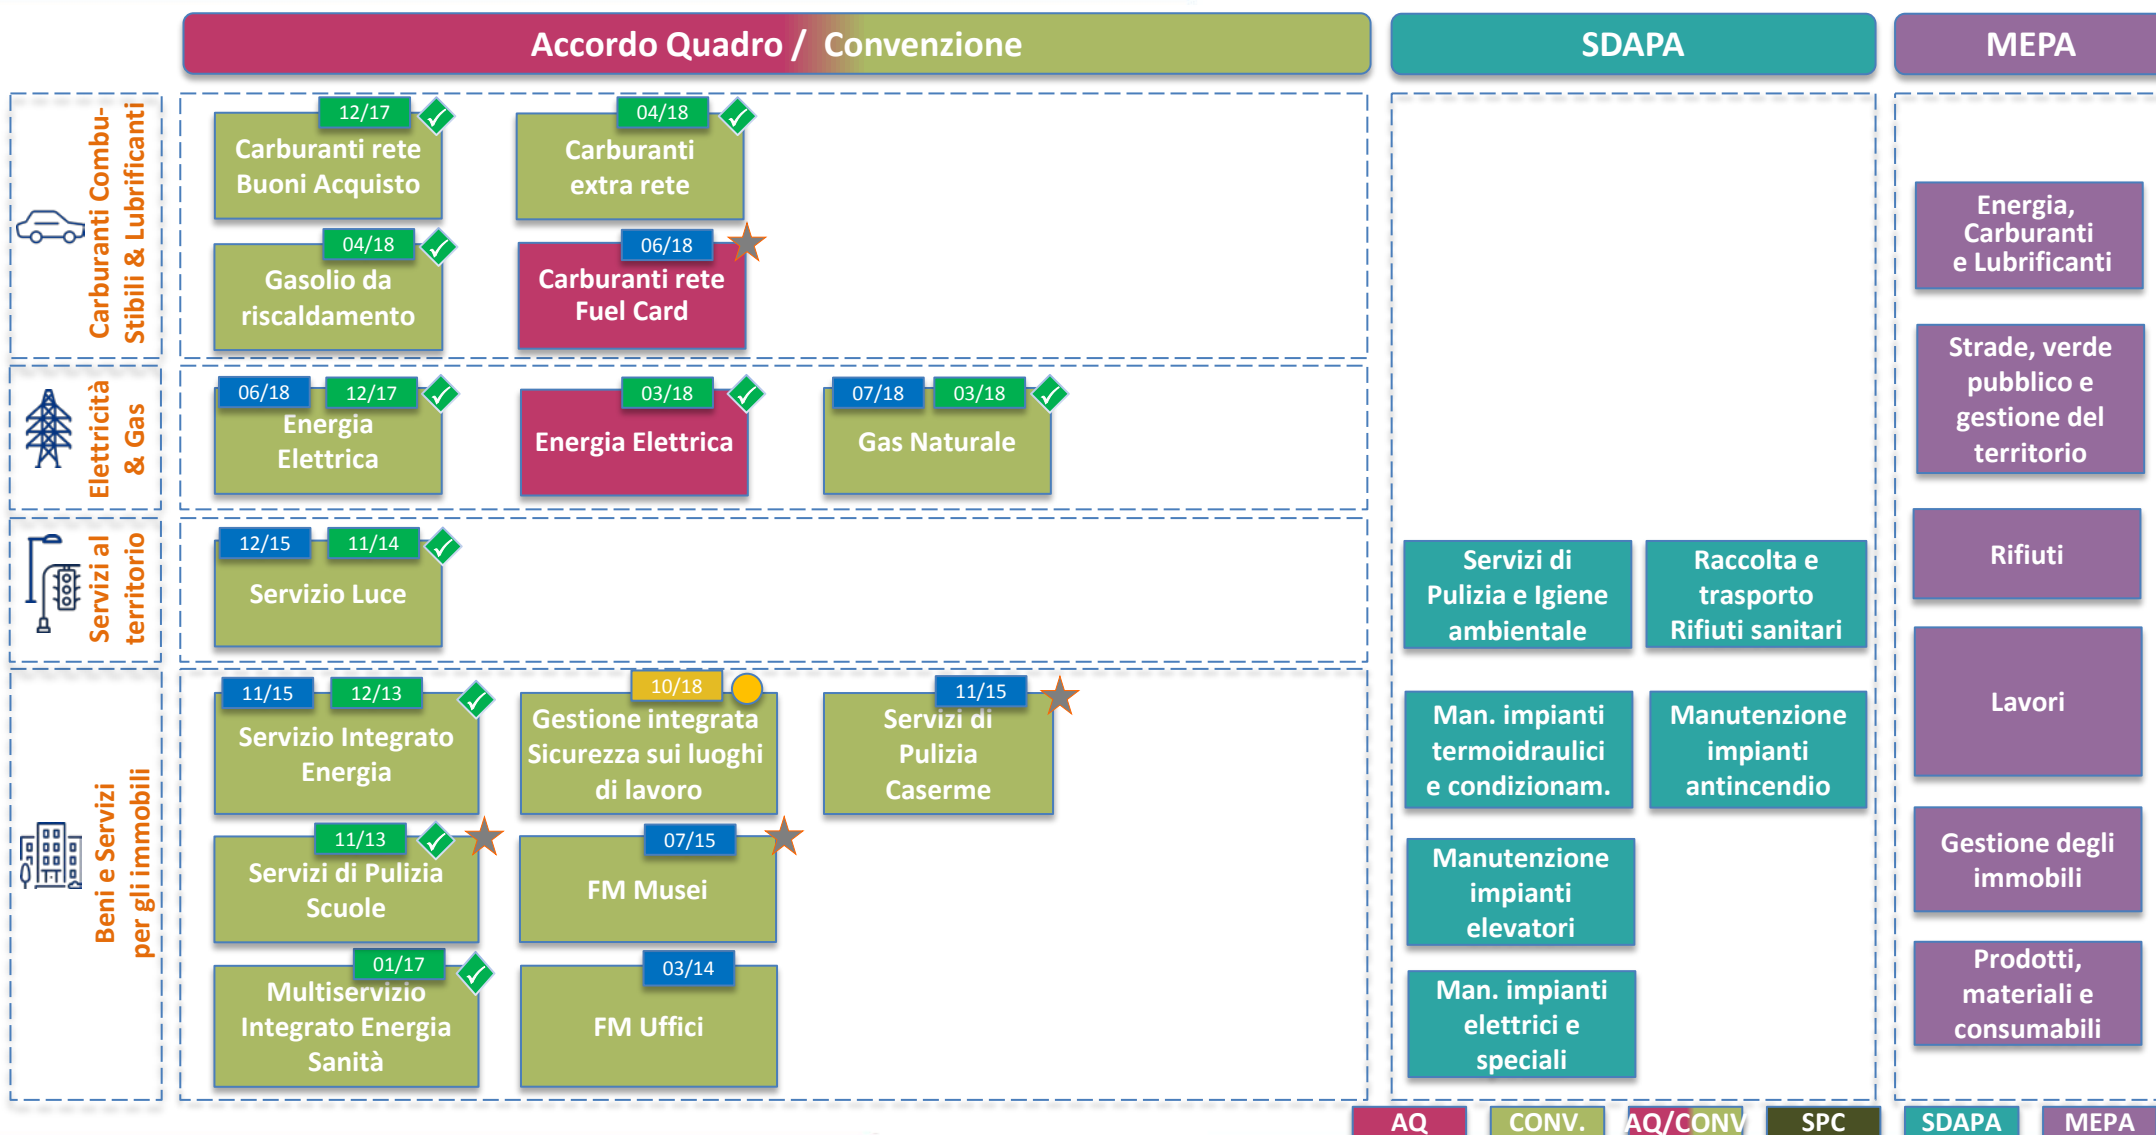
Accordo Quadro / Convenzione

SDAPA

MEPA

Carburanti Combustibili & Lubrificanti

12/17
Carburanti rete Buoni Acquisto

04/18
Carburanti extra rete

04/18
Gasolio da riscaldamento

06/18
Carburanti rete Fuel Card

Elettricità & Gas

06/18 12/17
Energia Elettrica

03/18
Energia Elettrica

07/18 03/18
Gas Naturale

Servizi al territorio

12/15 11/14
Servizio Luce

Beni e Servizi per gli immobili

11/15 12/13
Servizio Integrato Energia

10/18
Gestione integrata Sicurezza sui luoghi di lavoro

11/15
Servizi di Pulizia Caserme

11/13
Servizi di Pulizia Scuole

07/15
FM Musei

01/17
Multiservizio Integrato Energia Sanità

03/14
FM Uffici

Servizi di Pulizia e Igiene ambientale

Raccolta e trasporto Rifiuti sanitari

Man. impianti termoidraulici e condizionam.

Manutenzione impianti antincendio

Manutenzione impianti elevatori

Man. impianti elettrici e speciali

Energia, Carburanti e Lubrificanti

Strade, verde pubblico e gestione del territorio

Rifiuti

Lavori

Gestione degli immobili

Prodotti, materiali e consumabili

AQ | CONV. | AQ/CONV | SPC | SDAPA | MEPA